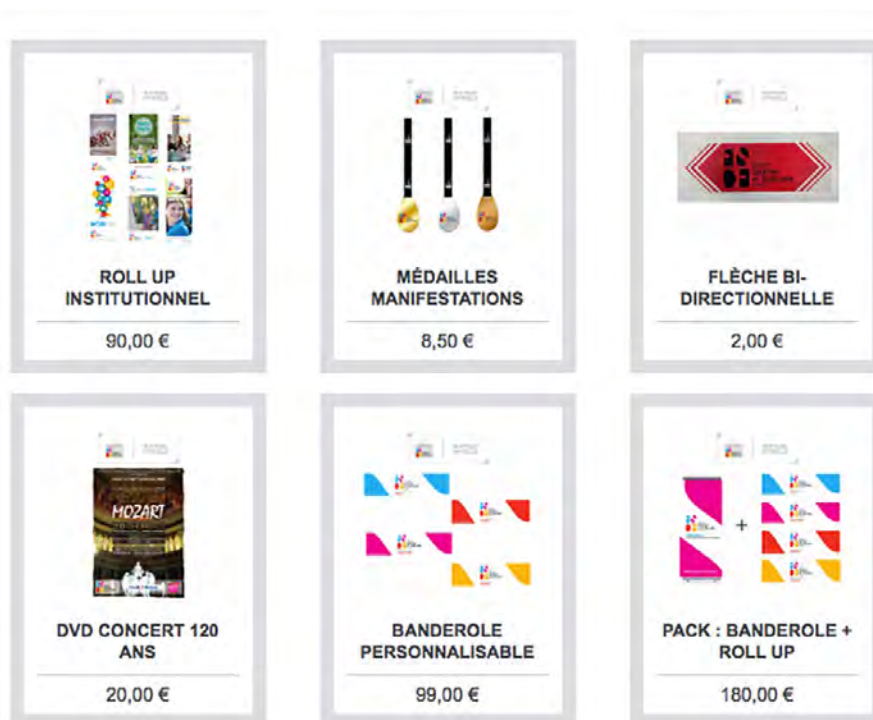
ROLL UP INSTITUTIONNEL

90,00 €

MÉDAILLES MANIFESTATIONS

8,50 €

FLÈCHE BI-DIRECTIONNELLE

2,00 €

MOZART

DVD CONCERT 120 ANS

20,00 €

BANDEROLE PERSONNALISABLE

99,00 €

+

PACK : BANDEROLE + ROLL UP

180,00 €